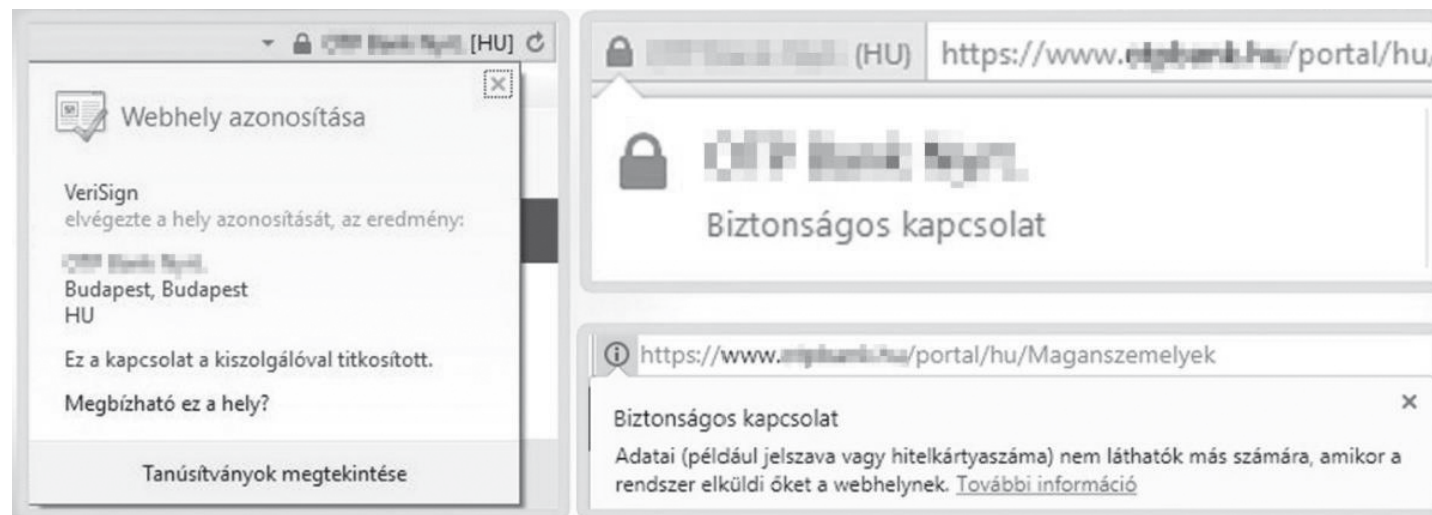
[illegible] [HU]

Webhely azonosítása

VeriSign
elvégezte a hely azonosítását, az eredmény:

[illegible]
Budapest, Budapest
HU

Ez a kapcsolat a kiszolgálóval titkosított.

Megbízható ez a hely?

Tanúsítványok megtekintése

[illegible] (HU) https://www.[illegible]/portal/hu/

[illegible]
Biztonságos kapcsolat

https://www.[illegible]/portal/hu/Maganszemelyek

Biztonságos kapcsolat
Adatai (például jelszava vagy hitelkártyaszáma) nem láthatók más számára, amikor a rendszer elküldi őket a webhelynek. További információ